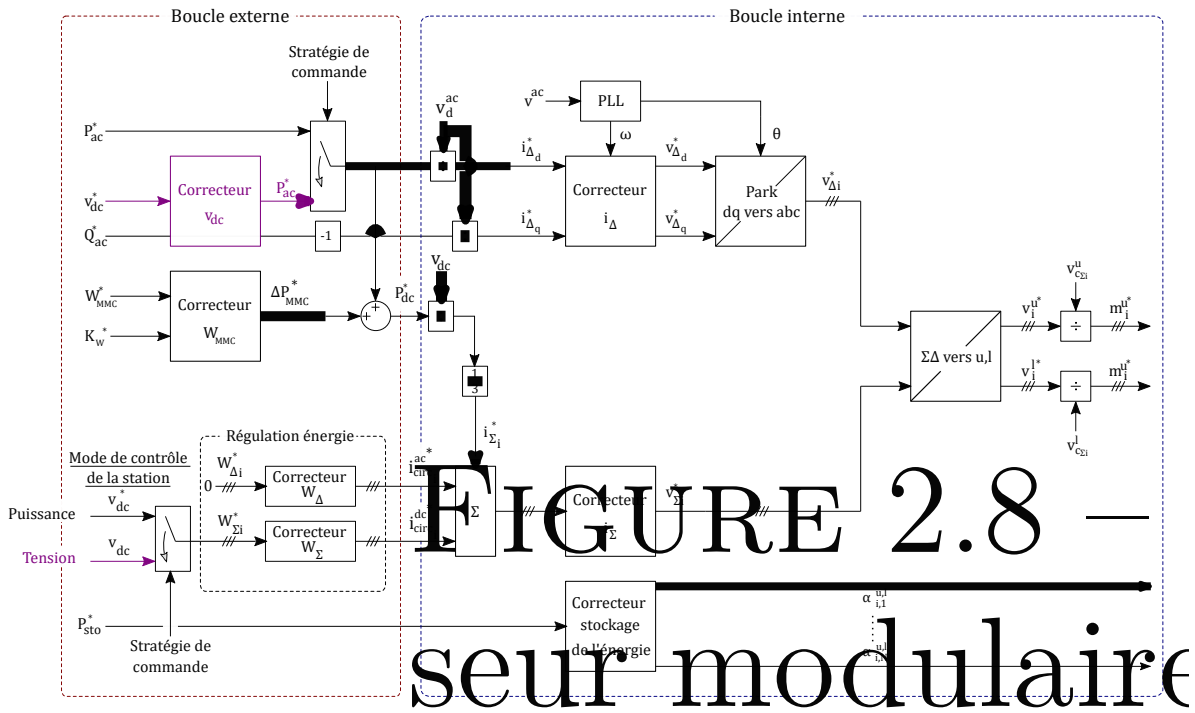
Boucle externe

Boucle interne

Stratégie de commande

$P_{ac}^*$

$v_{dc}^*$

Correcteur $v_{dc}$

$P_{ac}^*$

$Q_{ac}^*$

-1

$v_d^{ac}$

$v^{ac}$

PLL

ω

θ

$i_{\Delta_d}^*$

$i_{\Delta_q}^*$

Correcteur $i_\Delta$

$v_{\Delta_d}^*$

$v_{\Delta_q}^*$

Park dq vers abc

$v_{\Delta i}^*$

$W_{MMC}^*$

$K_W^*$

Correcteur $W_{MMC}$

$\Delta P_{MMC}^*$

$P_{dc}^*$

$v_{dc}$

$\frac{1}{3}$

$v_{c_{\Sigma i}}^u$

$v_i^{u*}$

$m_i^{u*}$

ΣΔ vers u,l

$v_i^{l*}$

$m_i^{u*}$

$v_{c_{\Sigma i}}^l$

$i_{\Sigma_i}^*$

Régulation énergie

Mode de contrôle de la station

$W_{\Delta i}^*$

0

Correcteur $W_\Delta$

$i_{cir}^{ac*}$

$i_{cir}^{dc}$

$W_{\Sigma i}^*$

Correcteur $W_\Sigma$

$v_{dc}^*$

Puissance

$v_{dc}$

Tension

Σ

Correcteur $i_\Sigma$

$v_\Sigma^*$

FIGURE 2.8 –

$P_{sto}^*$

Stratégie de commande

Correcteur stockage de l'énergie

$\alpha_{i,1}^{u,l}$

$\alpha_{i,1}^{u,l}$

seur modulaire